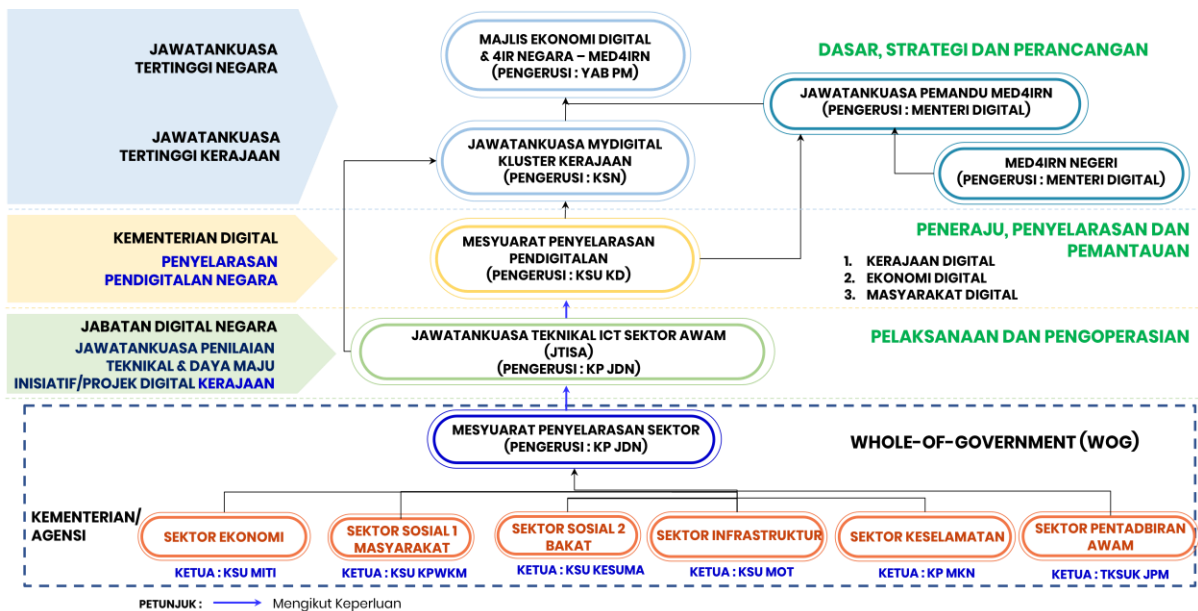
JAWATANKUASA TERTINGGI NEGARA

JAWATANKUASA TERTINGGI KERAJAAN

MAJLIS EKONOMI DIGITAL & 4IR NEGARA – MED4IRN (PENGERUSI : YAB PM)

DASAR, STRATEGI DAN PERANCANGAN

JAWATANKUASA PEMANDU MED4IRN (PENGERUSI : MENTERI DIGITAL)

JAWATANKUASA MYDIGITAL KLUSTER KERAJAAN (PENGERUSI : KSN)

MED4IRN NEGERI (PENGERUSI : MENTERI DIGITAL)

KEMENTERIAN DIGITAL

PENYELARASAN PENDIGITALAN NEGARA

MESYUARAT PENYELARASAN PENDIGITALAN (PENGERUSI : KSU KD)

PENERAJU, PENYELARASAN DAN PEMANTAUAN

1. KERAJAAN DIGITAL
2. EKONOMI DIGITAL
3. MASYARAKAT DIGITAL

JABATAN DIGITAL NEGARA

JAWATANKUASA PENILAIAN TEKNIKAL & DAYA MAJU INISIATIF/PROJEK DIGITAL KERAJAAN

JAWATANKUASA TEKNIKAL ICT SEKTOR AWAM (JTISA) (PENGERUSI : KP JDN)

PELAKSANAAN DAN PENGOPERASIAN

MESYUARAT PENYELARASAN SEKTOR (PENGERUSI : KP JDN)

WHOLE-OF-GOVERNMENT (WOG)

KEMENTERIAN/ AGENSI

SEKTOR EKONOMI
KETUA : KSU MITI

SEKTOR SOSIAL 1 MASYARAKAT
KETUA : KSU KPWKM

SEKTOR SOSIAL 2 BAKAT
KETUA : KSU KESUMA

SEKTOR INFRASTRUKTUR
KETUA : KSU MOT

SEKTOR KESELAMATAN
KETUA : KP MKN

SEKTOR PENTADBIRAN AWAM
KETUA : TKSUK JPM

PETUNJUK : Mengikut Keperluan